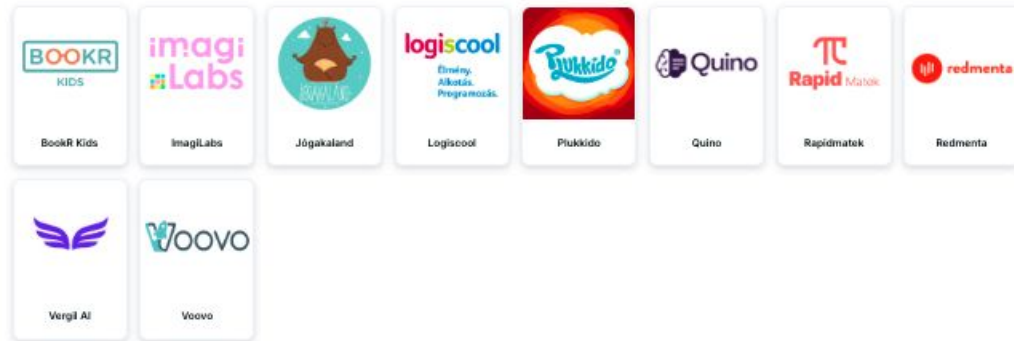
BOOKR KIDS

BookR Kids

imagi Labs

ImagiLabs

JÓGAKALAND

Jógakaland

logiscool

Élmény. Alkotás. Programozás.

Logiscool

Plukkido

Plukkido

Quino

Quino

Rapid Matek

Rapidmatek

redmenta

Redmenta

Vergil AI

Voovo

Voovo